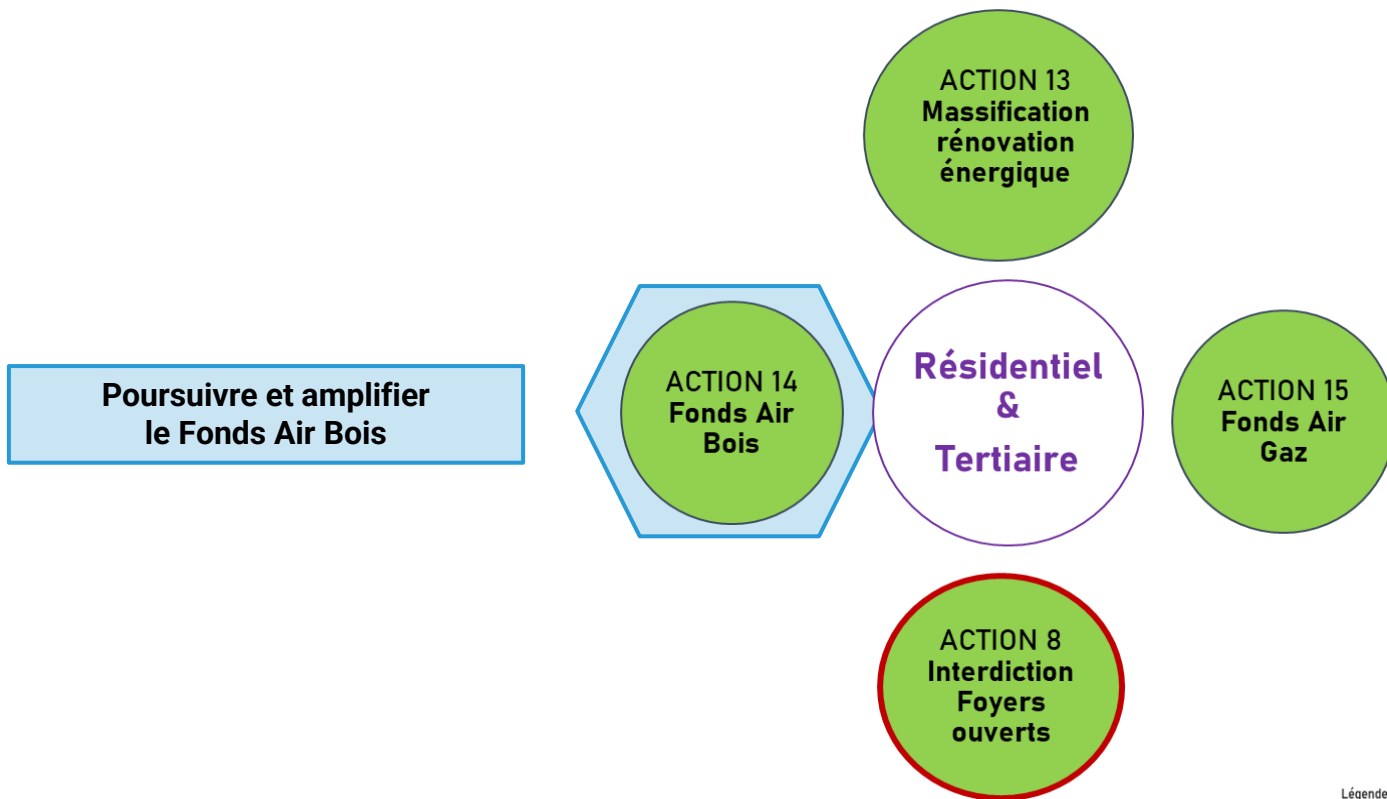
ACTION 13
Massification rénovation énergique

Poursuivre et amplifier le Fonds Air Bois

ACTION 14
Fonds Air Bois

Résidentiel
&
Tertiaire

ACTION 15
Fonds Air Gaz

ACTION 8
Interdiction Foyers ouverts

Légende